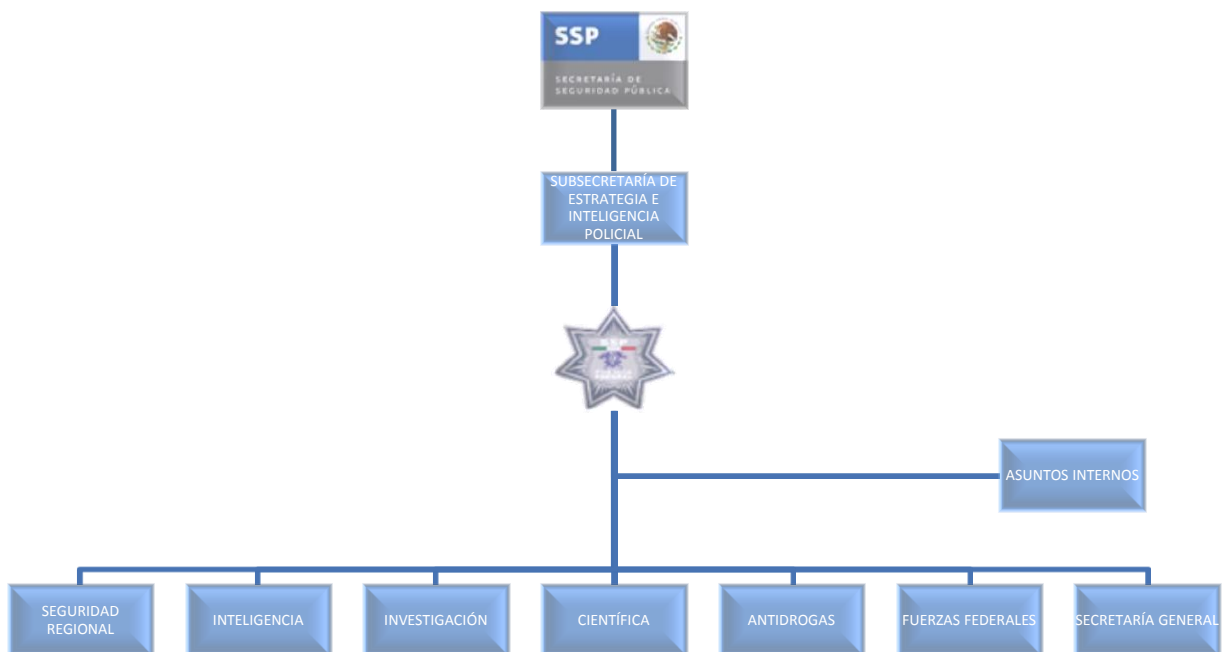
SSP

SECRETARÍA DE SEGURIDAD PÚBLICA

SUBSECRETARÍA DE ESTRATEGIA E INTELIGENCIA POLICIAL

SSP

ASUNTOS INTERNOS

SEGURIDAD REGIONAL

INTELIGENCIA

INVESTIGACIÓN

CIENTÍFICA

ANTIDROGAS

FUERZAS FEDERALES

SECRETARÍA GENERAL